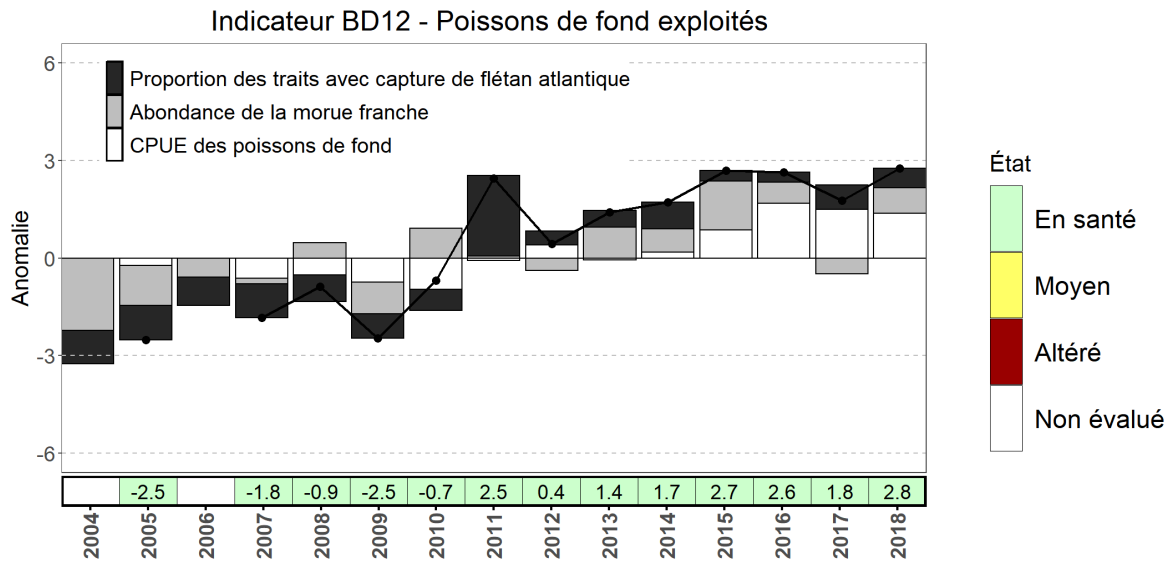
Indicateur BD12 - Poissons de fond exploités

Proportion des traits avec capture de flétan atlantique
Abondance de la morue franche
CPUE des poissons de fond

6
3
0
-3
-6

Anomalie

| | -2.5 | | -1.8 | -0.9 | -2.5 | -0.7 | 2.5 | 0.4 | 1.4 | 1.7 | 2.7 | 2.6 | 1.8 | 2.8 |
|---|---|---|---|---|---|---|---|---|---|---|---|---|---|---|
| 2004 | 2005 | 2006 | 2007 | 2008 | 2009 | 2010 | 2011 | 2012 | 2013 | 2014 | 2015 | 2016 | 2017 | 2018 |

État
En santé
Moyen
Altéré
Non évalué